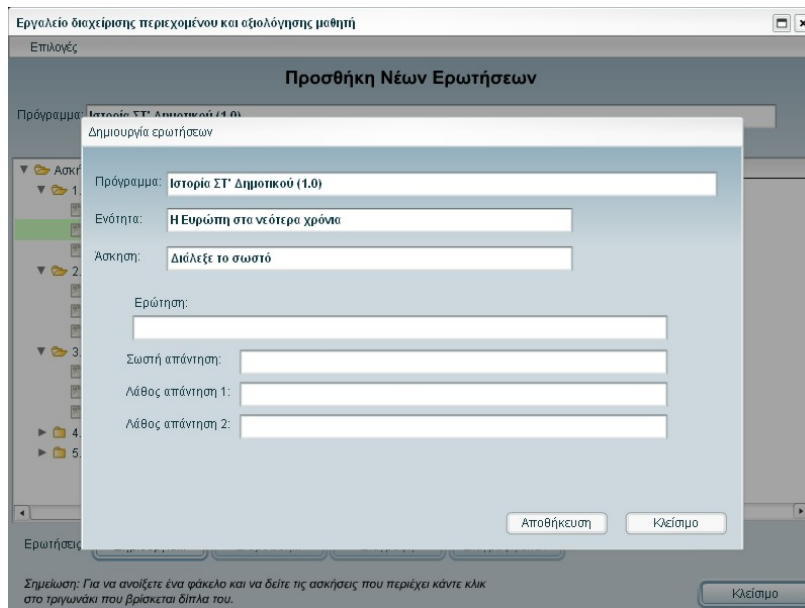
Εργαλείο διαχείρισης περιεχομένου και αξιολόγησης μαθητή

Επιλογές

Προσθήκη Νέων Ερωτήσεων

Πρόγραμμα: Ιστορία ΣΤ' Δημοτικού (1.0)

Δημιουργία ερωτήσεων

Πρόγραμμα: Ιστορία ΣΤ' Δημοτικού (1.0)

Ενότητα: Η Ευρώπη στα νεότερα χρόνια

Άσκηση: Διάλεξε το σωστό

Ερώτηση:

Σωστή απάντηση:

Λάθος απάντηση 1:

Λάθος απάντηση 2:

Αποθήκευση

Κλείσιμο

Ασκ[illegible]

1.

2.

3.

4.

5.

Ερωτήσεις

Σημείωση: Για να ανοίξετε ένα φάκελο και να δείτε τις ασκήσεις που περιέχει κάντε κλικ στο τριγωνάκι που βρίσκεται δίπλα του.

Κλείσιμο